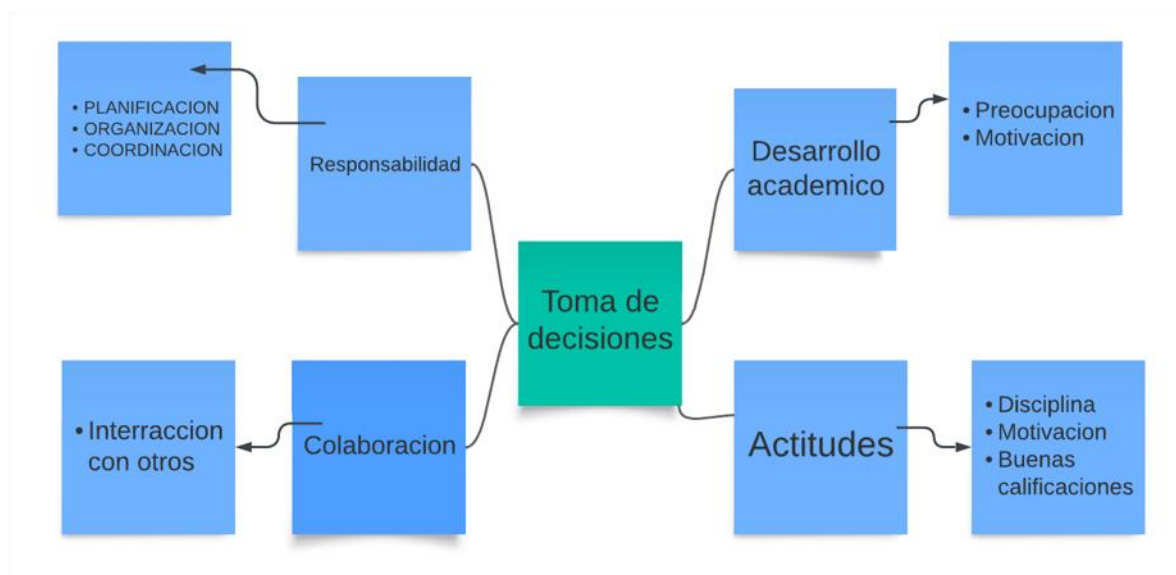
• PLANIFICACION
• ORGANIZACION
• COORDINACION

Responsabilidad

Desarrollo academico

• Preocupacion
• Motivacion

Toma de decisiones

• Interraccion con otros

Colaboracion

Actitudes

• Disciplina
• Motivacion
• Buenas calificaciones